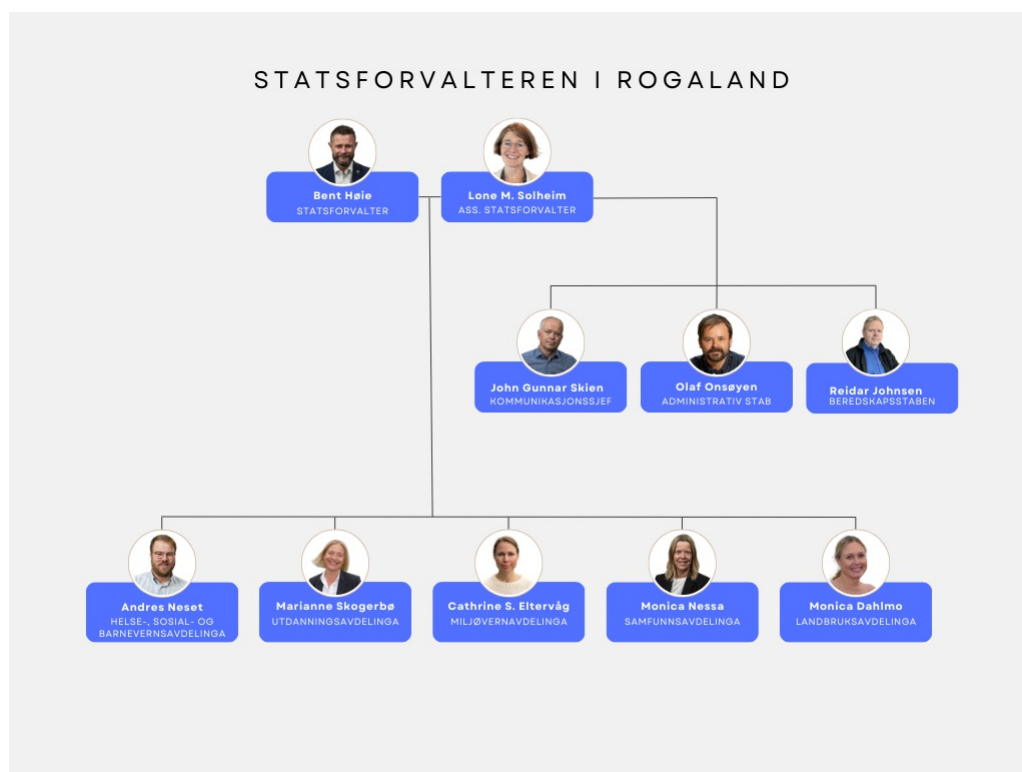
STATSFORVALTEREN I ROGALAND

Bent Høie
STATSFORVALTER

Lone M. Solheim
ASS. STATSFORVALTER

John Gunnar Skien
KOMMUNIKASJONSSJEF

Olaf Onsøyen
ADMINISTRATIV STAB

Reidar Johnsen
BEREDSKAPSSTABEN

Andres Neset
HELSE-, SOSIAL- OG BARNEVERNSAVDELINGA

Marianne Skogerbø
UTDANNINGSAVDELINGA

Cathrine S. Eltervåg
MILJØVERNAVDELINGA

Monica Nessa
SAMFUNNSAVDELINGA

Monica Dahlmo
LANDBRUKSAVDELINGA